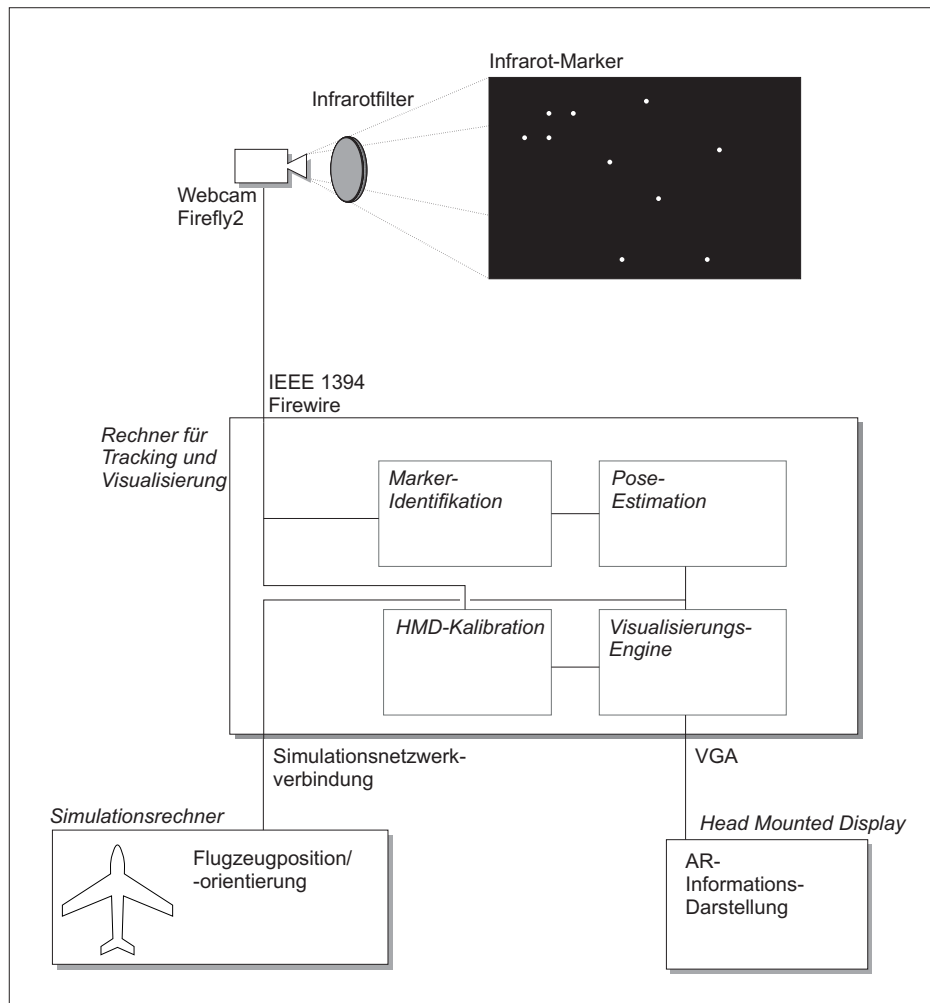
Infrarot-Marker

Infrarotfilter

Webcam
Firefly2

IEEE 1394
Firewire

Rechner für Tracking und Visualisierung

Marker-Identifikation

Pose-Estimation

HMD-Kalibration

Visualisierungs-Engine

Simulationsnetzwerkverbindung

VGA

Simulationsrechner

Flugzeugposition/
-orientierung

Head Mounted Display

AR-Informations-Darstellung